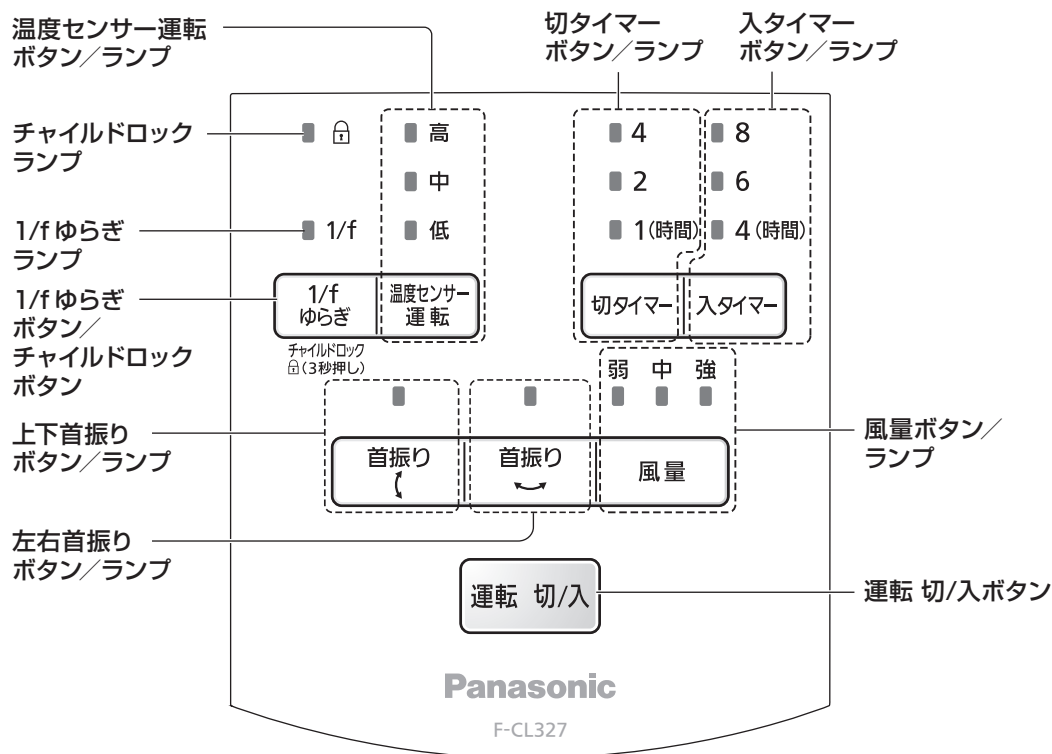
温度センサー運転
ボタン／ランプ

切タイマー
ボタン／ランプ

入タイマー
ボタン／ランプ

チャイルドロック
ランプ

1/f ゆらぎ
ランプ

1/f ゆらぎ
ボタン／
チャイルドロック
ボタン

上下首振り
ボタン／ランプ

左右首振り
ボタン／ランプ

高
中
低

1/f

4
2
1(時間)

8
6
4(時間)

1/f
ゆらぎ

温度センサー
運転

切タイマー

入タイマー

チャイルドロック
(3秒押し)

弱 中 強

首振り

首振り

風量

風量ボタン／
ランプ

運転 切/入

運転 切/入ボタン

Panasonic

F-CL327